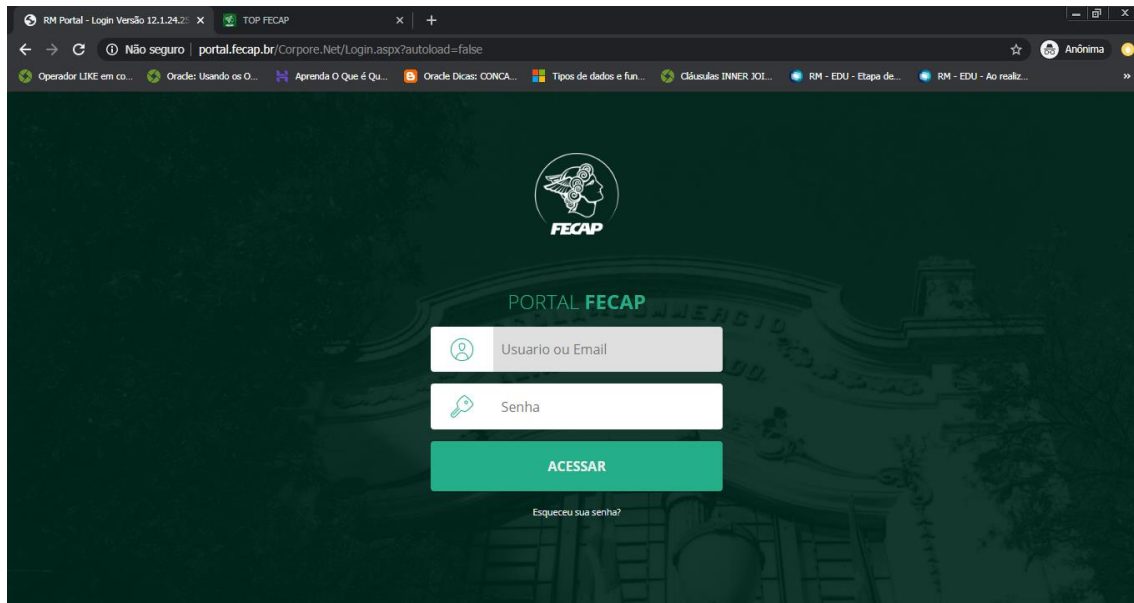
RM Portal - Login Versão 12.1.24.25
TOP FECAP

Não seguro | portal.fecap.br/Corpore.Net/Login.aspx?autoload=false

Anônima

Operador LIKE em co... Oracle: Usando os O... Aprenda O Que é Qu... Oracle Dicas: CONCA... Tipos de dados e fun... Cláusulas INNER JOI... RM - EDU - Etapa de... RM - EDU - Ao realiz...

FECAP

PORTAL FECAP

Usuario ou Email

Senha

ACESSAR

Esqueceu sua senha?